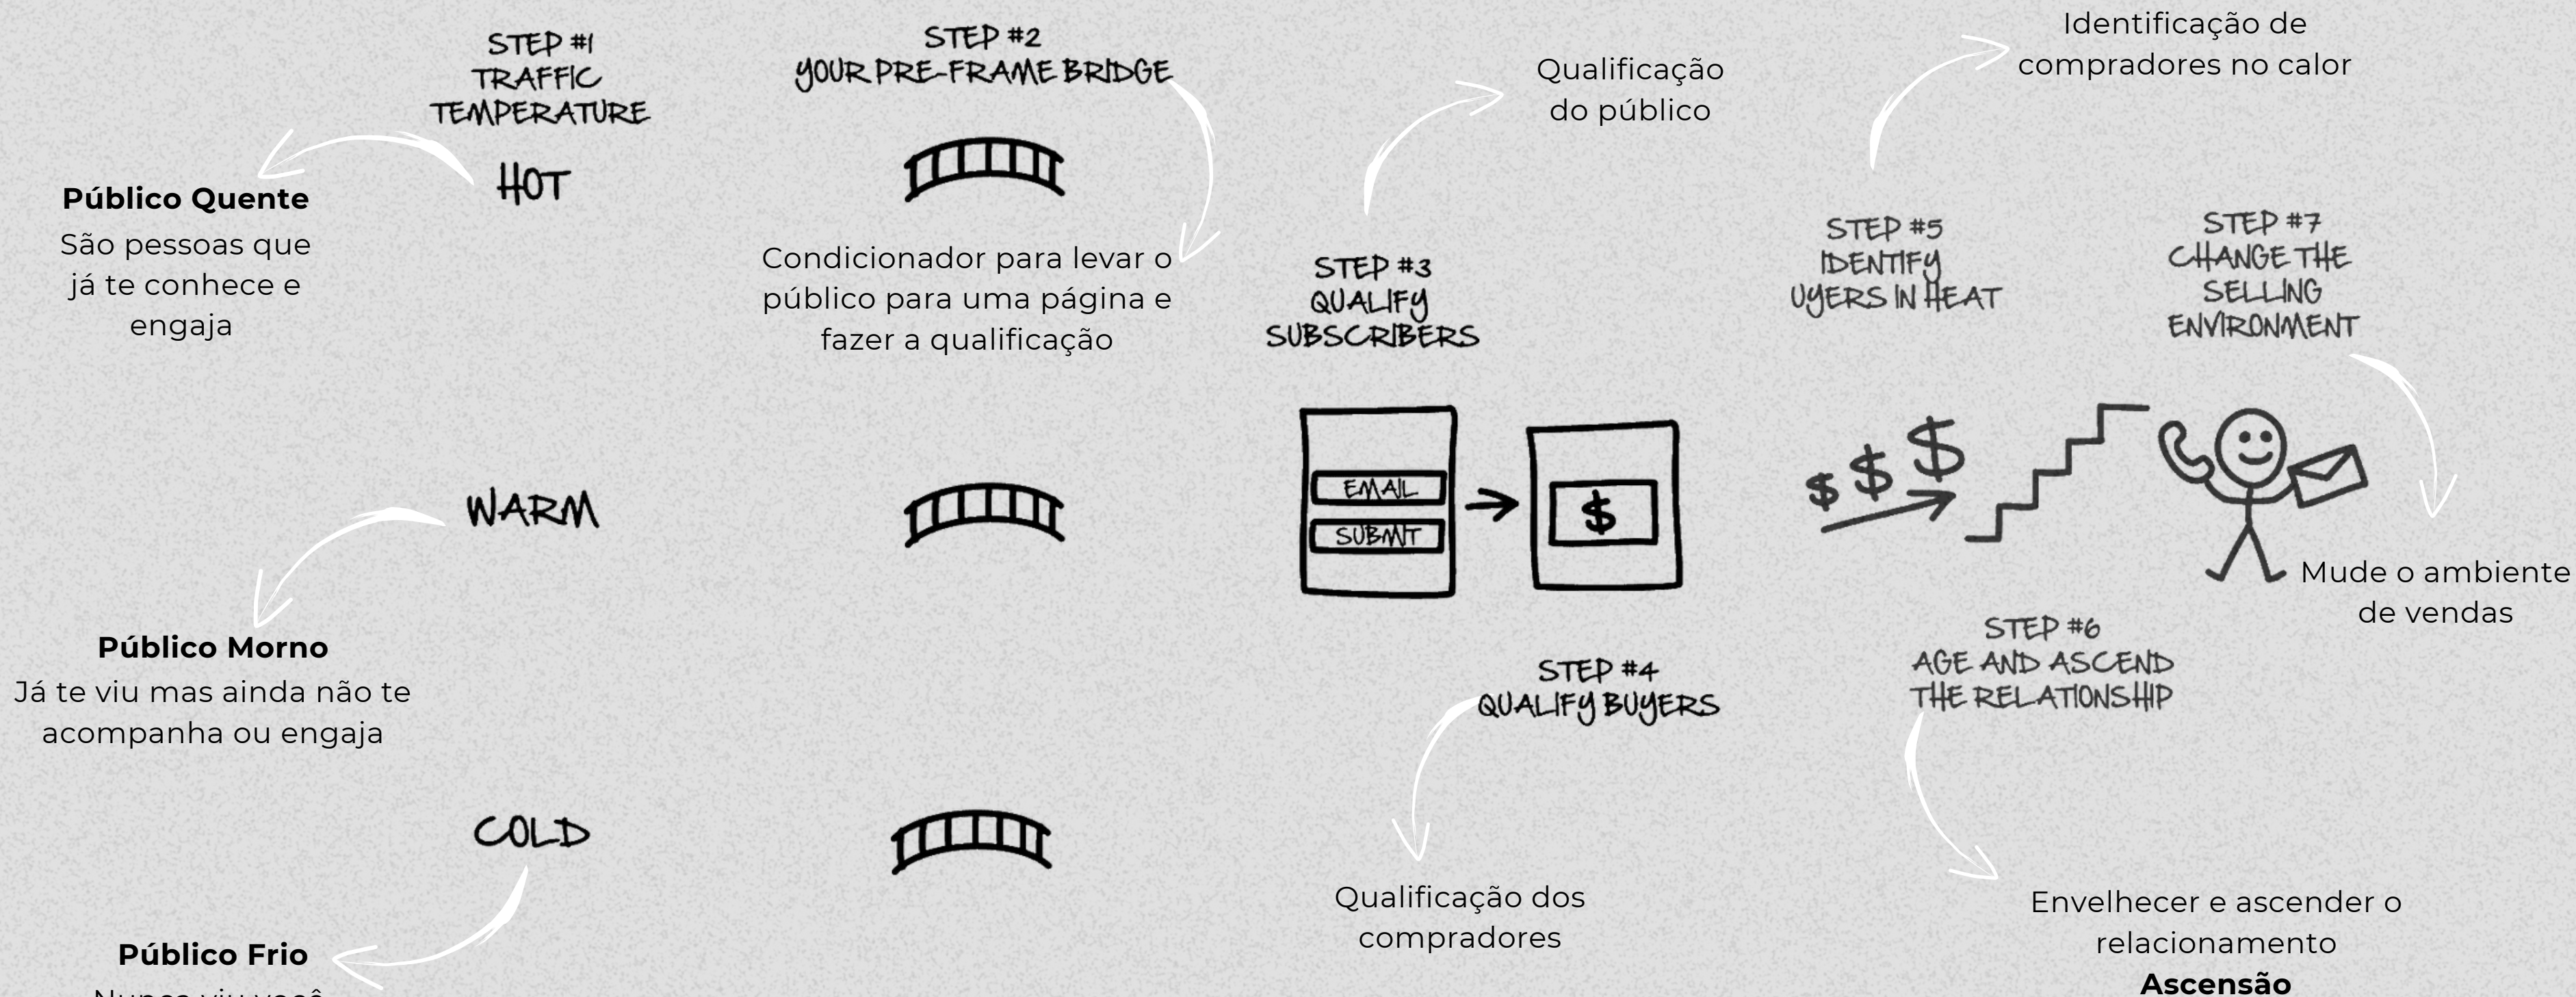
STEP #1
TRAFFIC
TEMPERATURE

HOT

Público Quente
São pessoas que já te conhece e engaja

STEP #2
YOUR PRE-FRAME BRIDGE

Condicionador para levar o público para uma página e fazer a qualificação

Qualificação do público

Identificação de compradores no calor

STEP #3
QUALIFY
SUBSCRIBERS

STEP #5
IDENTIFY
UYERS IN HEAT

STEP #7
CHANGE THE
SELLING
ENVIRONMENT

WARM

EMAIL
SUBMIT

$

$ $ $

Mude o ambiente de vendas

Público Morno
Já te viu mas ainda não te acompanha ou engaja

STEP #6
AGE AND ASCEND
THE RELATIONSHIP

STEP #4
QUALIFY BUYERS

COLD

Qualificação dos compradores

Envelhecer e ascender o relacionamento
Ascensão

Público Frio
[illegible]